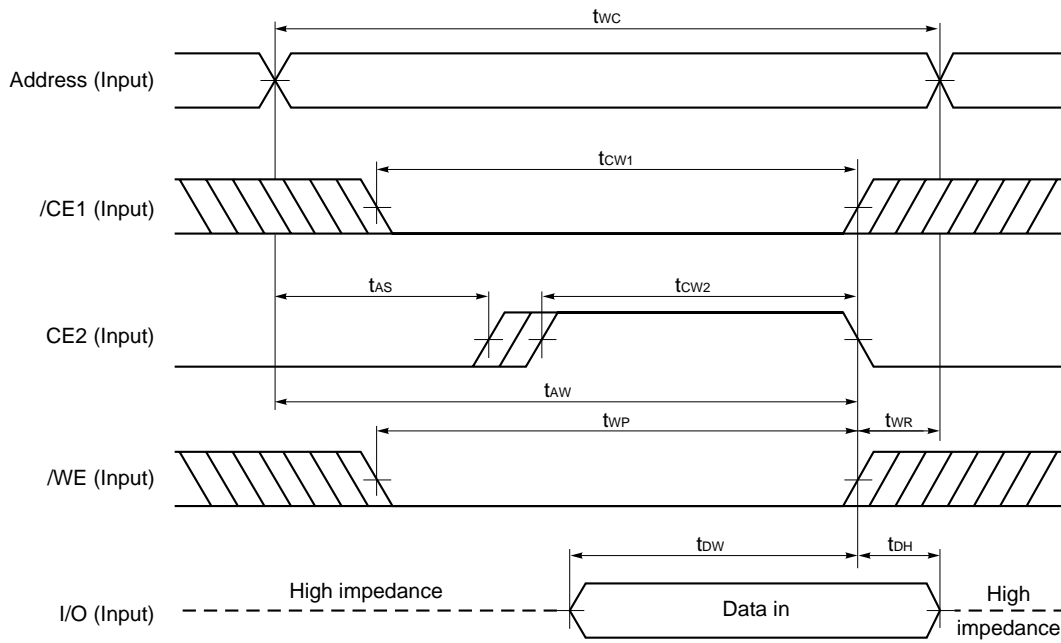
$t_{WC}$

Address (Input)

$t_{CW1}$

/CE1 (Input)

$t_{AS}$

$t_{CW2}$

CE2 (Input)

$t_{AW}$

$t_{WP}$

$t_{WR}$

/WE (Input)

$t_{DW}$

$t_{DH}$

High impedance

I/O (Input)

Data in

High impedance